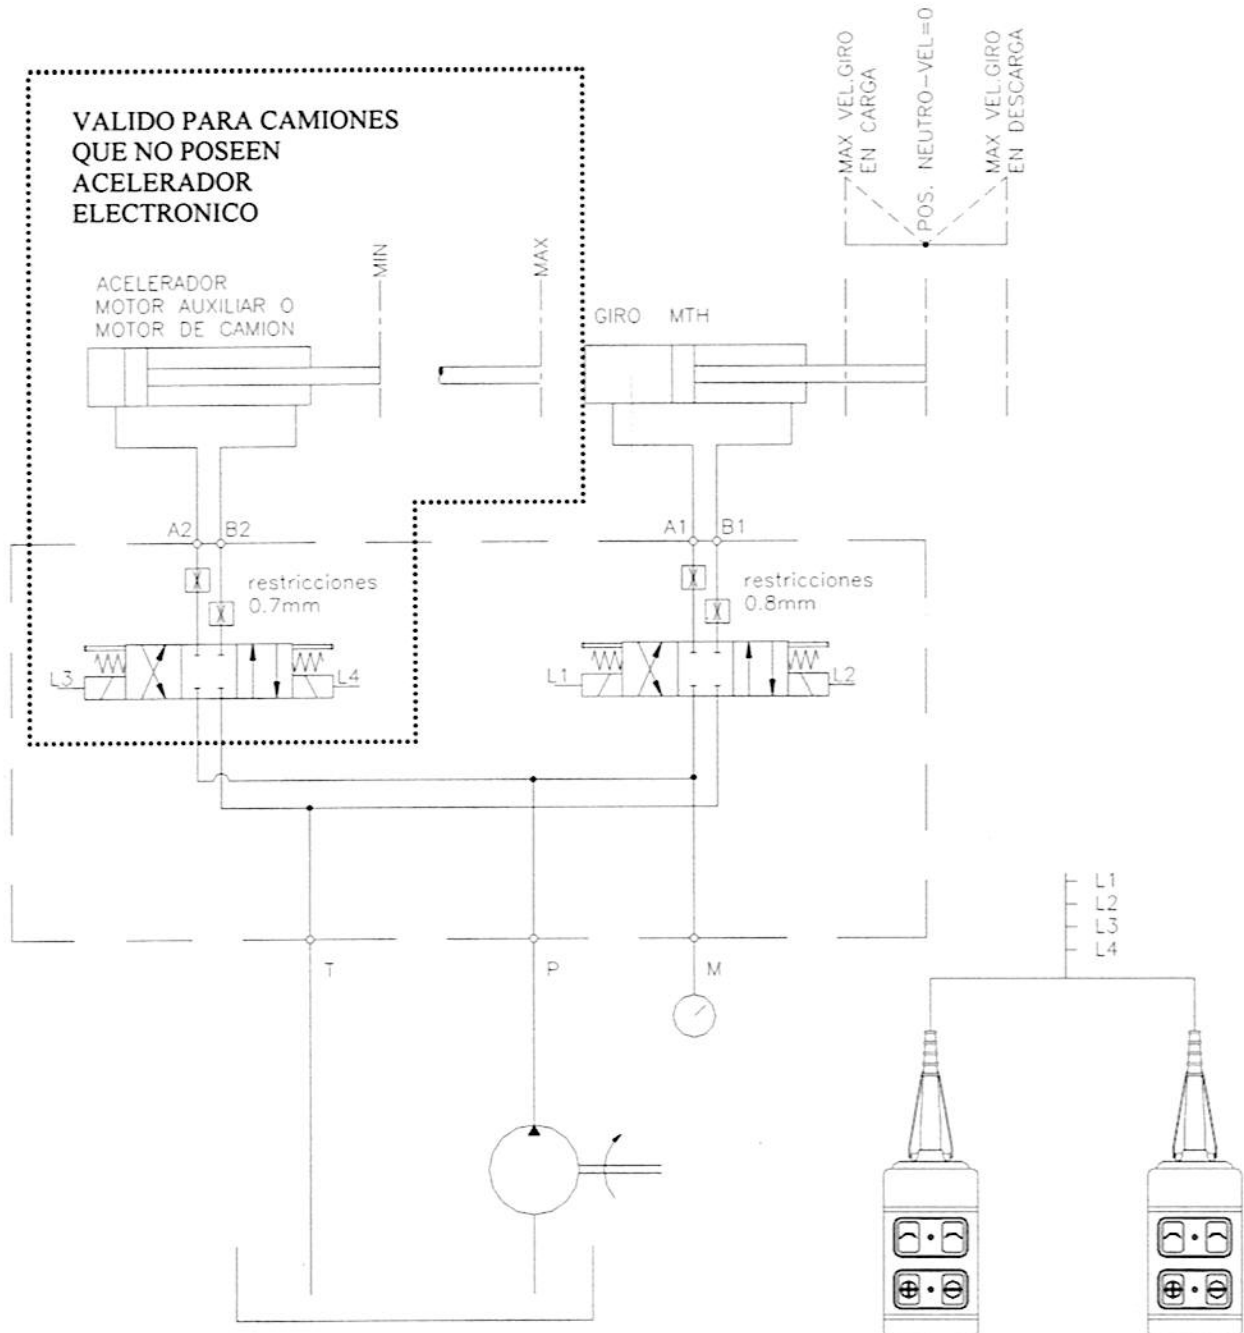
VALIDO PARA CAMIONES QUE NO POSEEN ACELERADOR ELECTRONICO

MAX VEL.GIRO EN CARGA

POS. NEUTRO-VEL=0

MAX VEL.GIRO EN DESCARGA

ACELERADOR MOTOR AUXILIAR O MOTOR DE CAMION

MIN

MAX

GIRO MTH

A2 B2

restricciones 0.7mm

L3 L4

A1 B1

restricciones 0.8mm

L1 L2

T P M

L1
L2
L3
L4